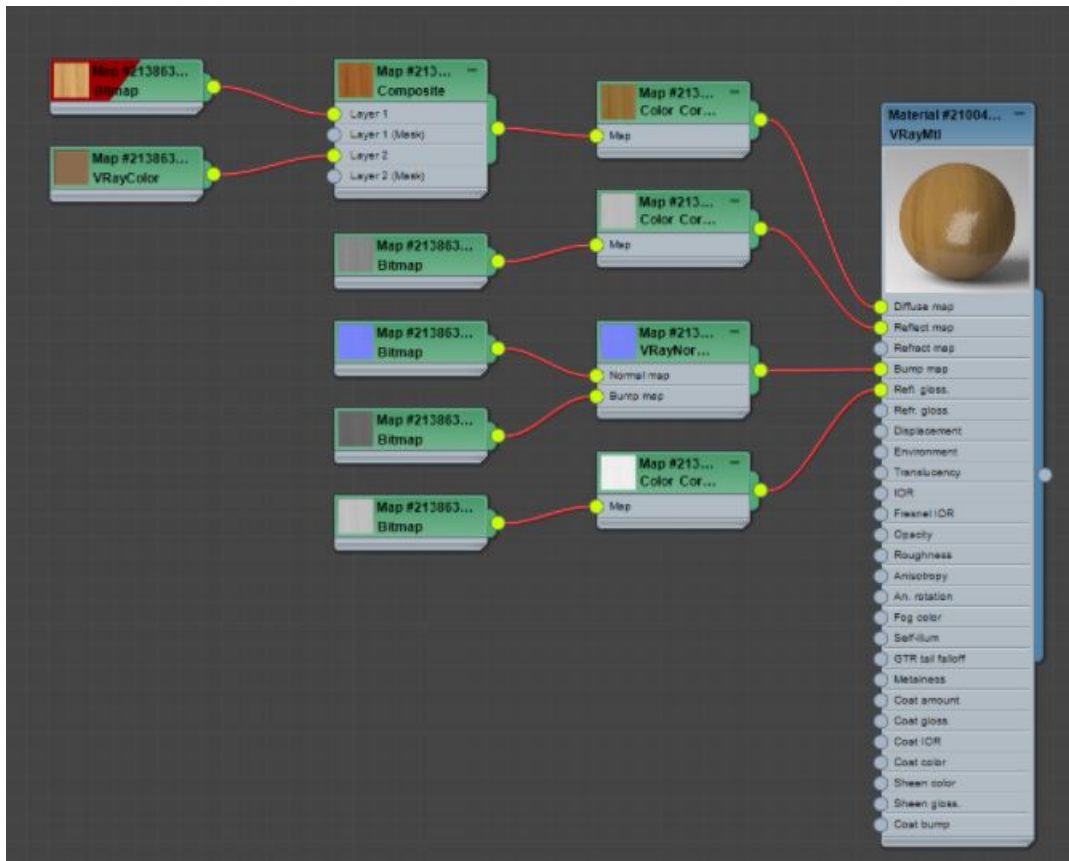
Map #213863...
Bitmap

Map #213863...
VRayColor

Map #213...
Composite
Layer 1
Layer 1 (Mask)
Layer 2
Layer 2 (Mask)

Map #213863...
Bitmap

Map #213863...
Bitmap

Map #213863...
Bitmap

Map #213863...
Bitmap

Map #213...
Color Cor...
Map

Map #213...
Color Cor...
Map

Map #213...
VRayNor...
Normal map
Bump map

Map #213...
Color Cor...
Map

Material #21004...
VRayMtl
Diffuse map
Reflect map
Refract map
Bump map
Refl. gloss.
Refr. gloss.
Displacement
Environment
Translucency
IOR
Fresnel IOR
Opacity
Roughness
Anisotropy
An. rotation
Fog color
Self-illum
GTR tail falloff
Metalness
Coat amount
Coat gloss.
Coat IOR
Coat color
Sheen color
Sheen gloss.
Coat bump